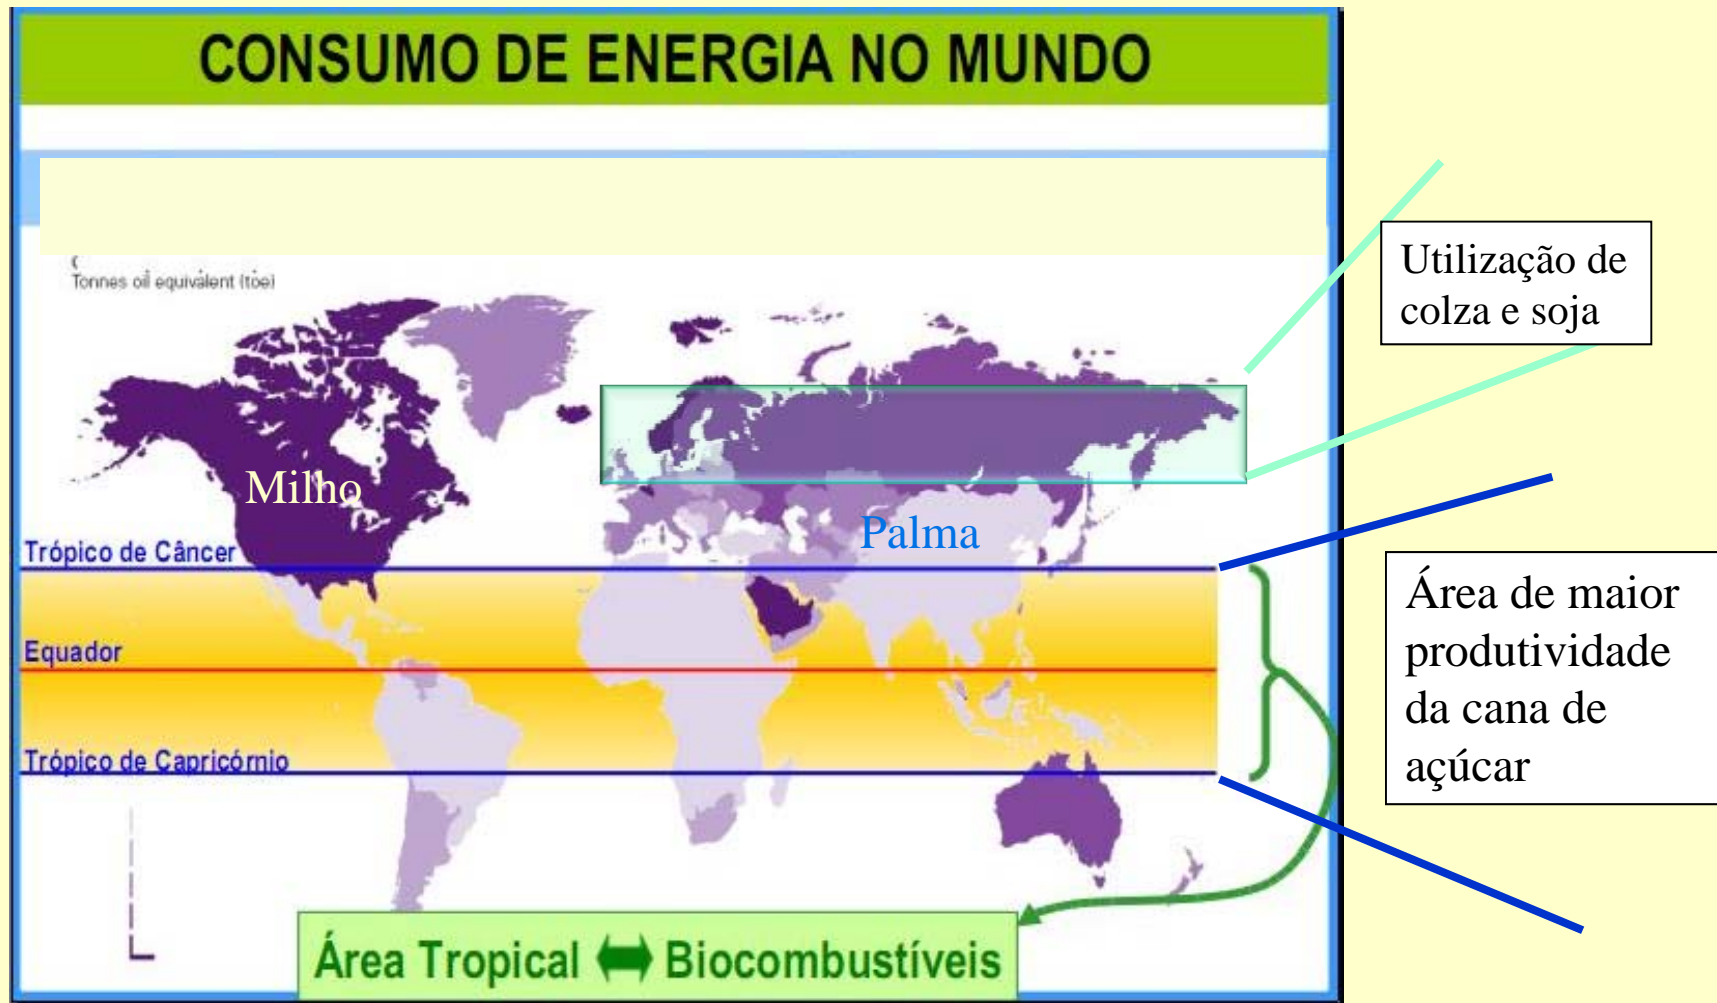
CONSUMO DE ENERGIA NO MUNDO

Tonnes oil equivalent (toe)

Utilização de colza e soja

Milho

Palma

Trópico de Câncer

Equador

Trópico de Capricórnio

Área de maior produtividade da cana de açúcar

Área Tropical ⟷ Biocombustíveis